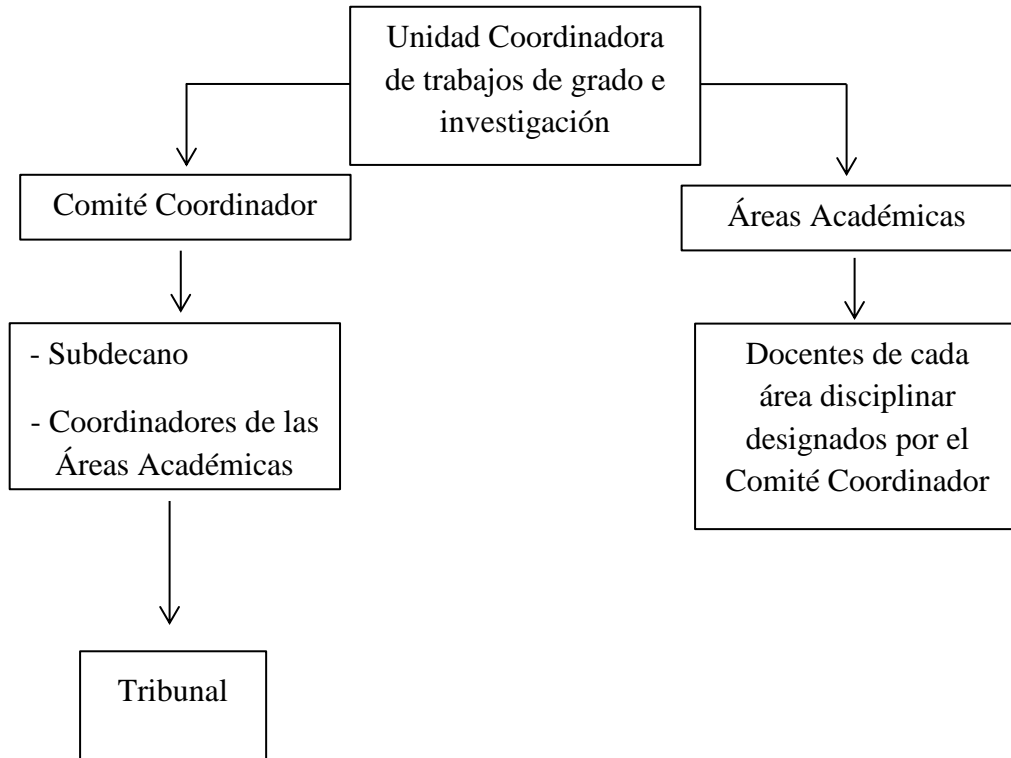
Unidad Coordinadora de trabajos de grado e investigación

Comité Coordinador

- Subdecano
- Coordinadores de las Áreas Académicas

Tribunal

Áreas Académicas

Docentes de cada área disciplinar designados por el Comité Coordinador